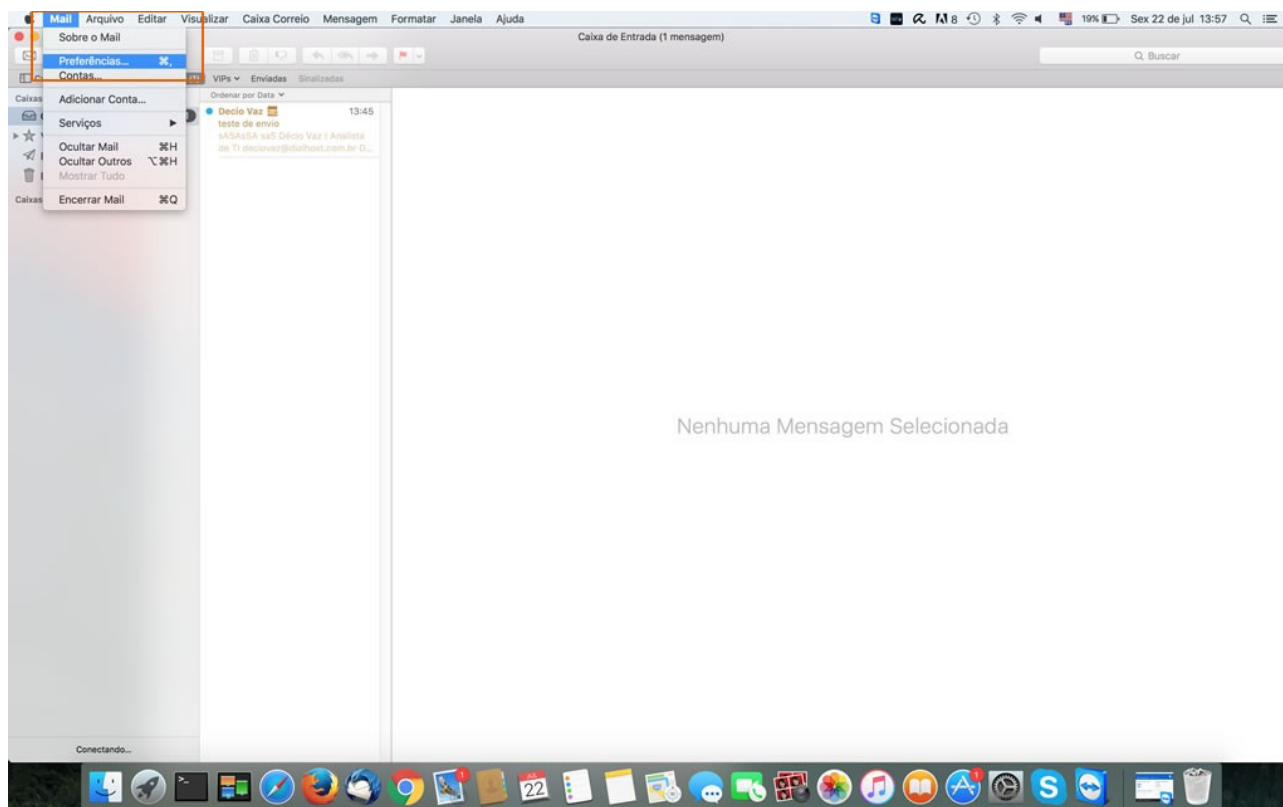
Mail Arquivo Editar Visualizar Caixa Correio Mensagem Formatar Janela Ajuda

19% Sex 22 de jul 13:57

Caixa de Entrada (1 mensagem)

Q Buscar

Sobre o Mail
Preferências... ⌘,
Contas...
Adicionar Conta...
Serviços ▸
Ocultar Mail ⌘H
Ocultar Outros ⌥⌘H
Mostrar Tudo
Encerrar Mail ⌘Q

Caixas
Caixas

VIPs Enviadas Sinalizadas

Ordenar por Data

Decio Vaz 13:45
teste de envio
sASAsSA saS Décio Vaz | Analista de TI deciovaz@idialhost.com.br D...

Nenhuma Mensagem Selecionada

Conectando...

22